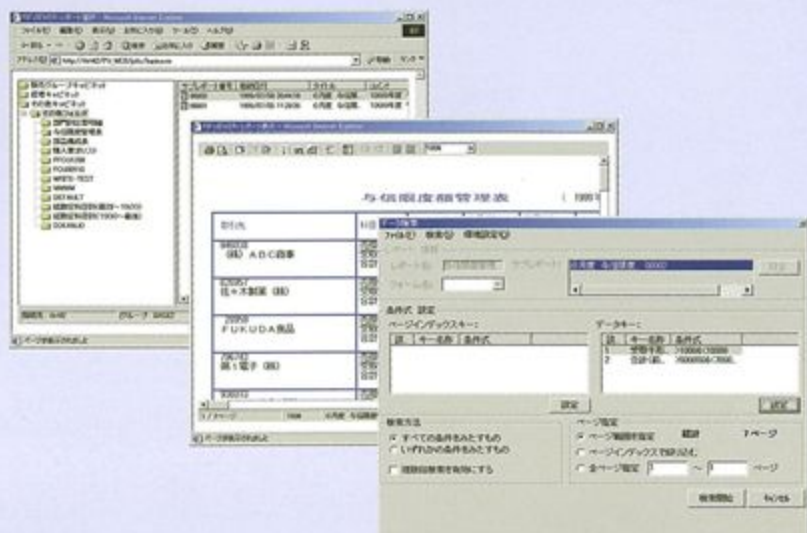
ファイル(F) 編集(E) 表示(V) お気に入り(A) ツール(T) ヘルプ(H)

販売グループキャビネット
経理キャビネット
その他キャビネット

与信限度額管理表

ABC商事
佐々木製菓
FUKUDA食品
第1電子

データ検索
ファイル(F) 検索(S) 環境設定(O)

条件式 設定
ページインデックスキー：
データキー：
設定
設定

検索方法
すべての条件をみたすもの
いずれかの条件をみたすもの
階層段検索を有効にする

ページ指定
ページ範囲を指定
ページインデックスで絞り込む
全ページ指定
ページ

検索開始
キャンセル